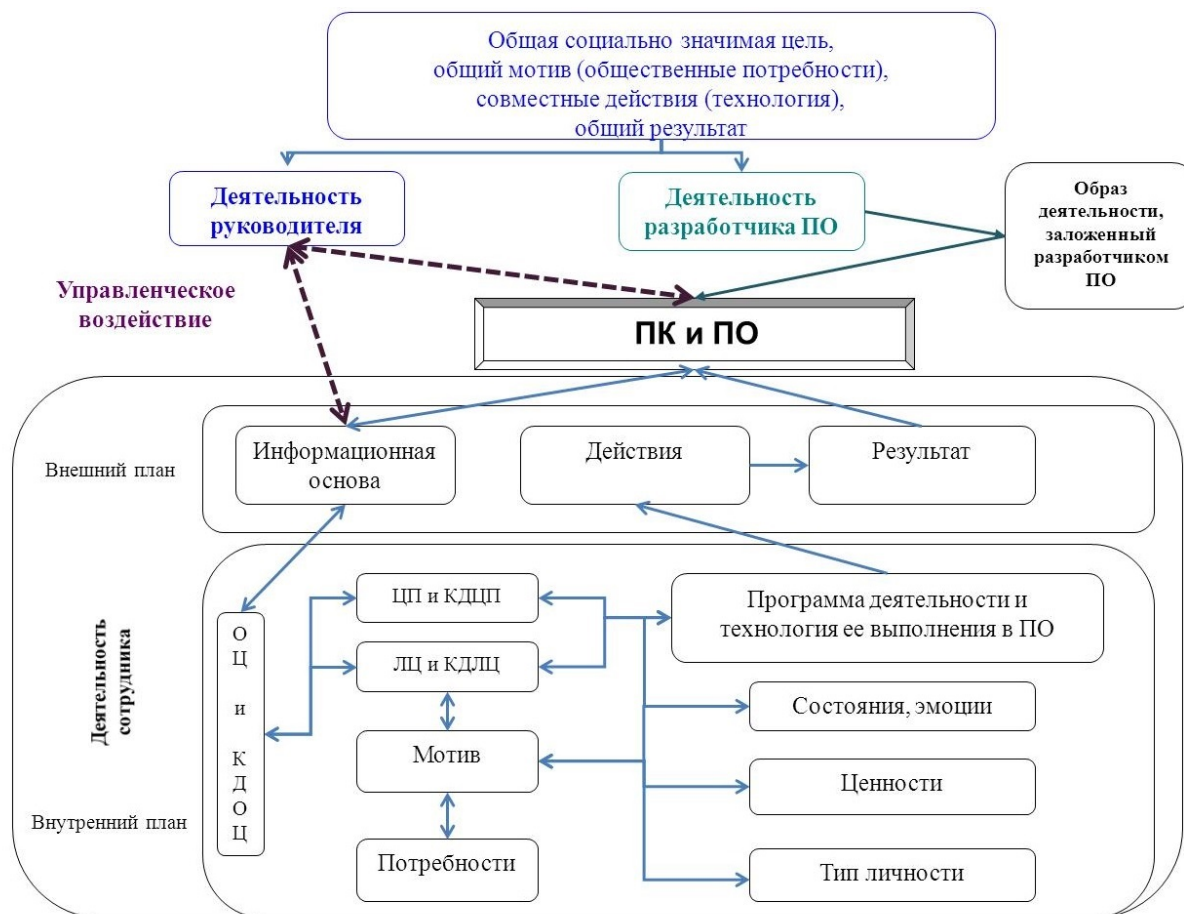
Общая социально значимая цель, общий мотив (общественные потребности), совместные действия (технология), общий результат

Деятельность руководителя

Деятельность разработчика ПО

Образ деятельности, заложенный разработчиком ПО

Управленческое воздействие

ПК и ПО

Внешний план

Информационная основа

Действия

Результат

Деятельность сотрудника

О Ц и К Д О Ц

ЦП и КДЦП

ЛЦ и КДЛЦ

Мотив

Потребности

Программа деятельности и технология ее выполнения в ПО

Состояния, эмоции

Ценности

Тип личности

Внутренний план